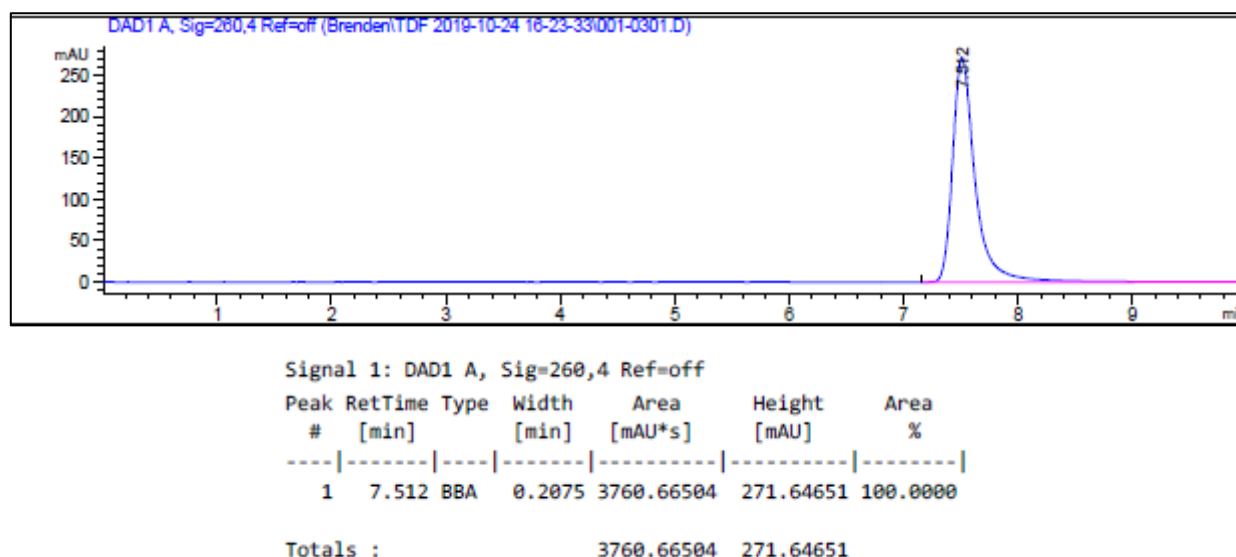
DAD1 A, Sig=260,4 Ref=off (Brenden\TDF 2019-10-24 16-23-33\001-0301.D)

mAU
250
200
150
100
50
0

7.512

1 2 3 4 5 6 7 8 9 mi

Signal 1: DAD1 A, Sig=260,4 Ref=off

| Peak # | RetTime [min] | Type | Width [min] | Area [mAU*s] | Height [mAU] | Area % |
|---|---|---|---|---|---|---|
| 1 | 7.512 | BBA | 0.2075 | 3760.66504 | 271.64651 | 100.0000 |

Totals : 3760.66504 271.64651